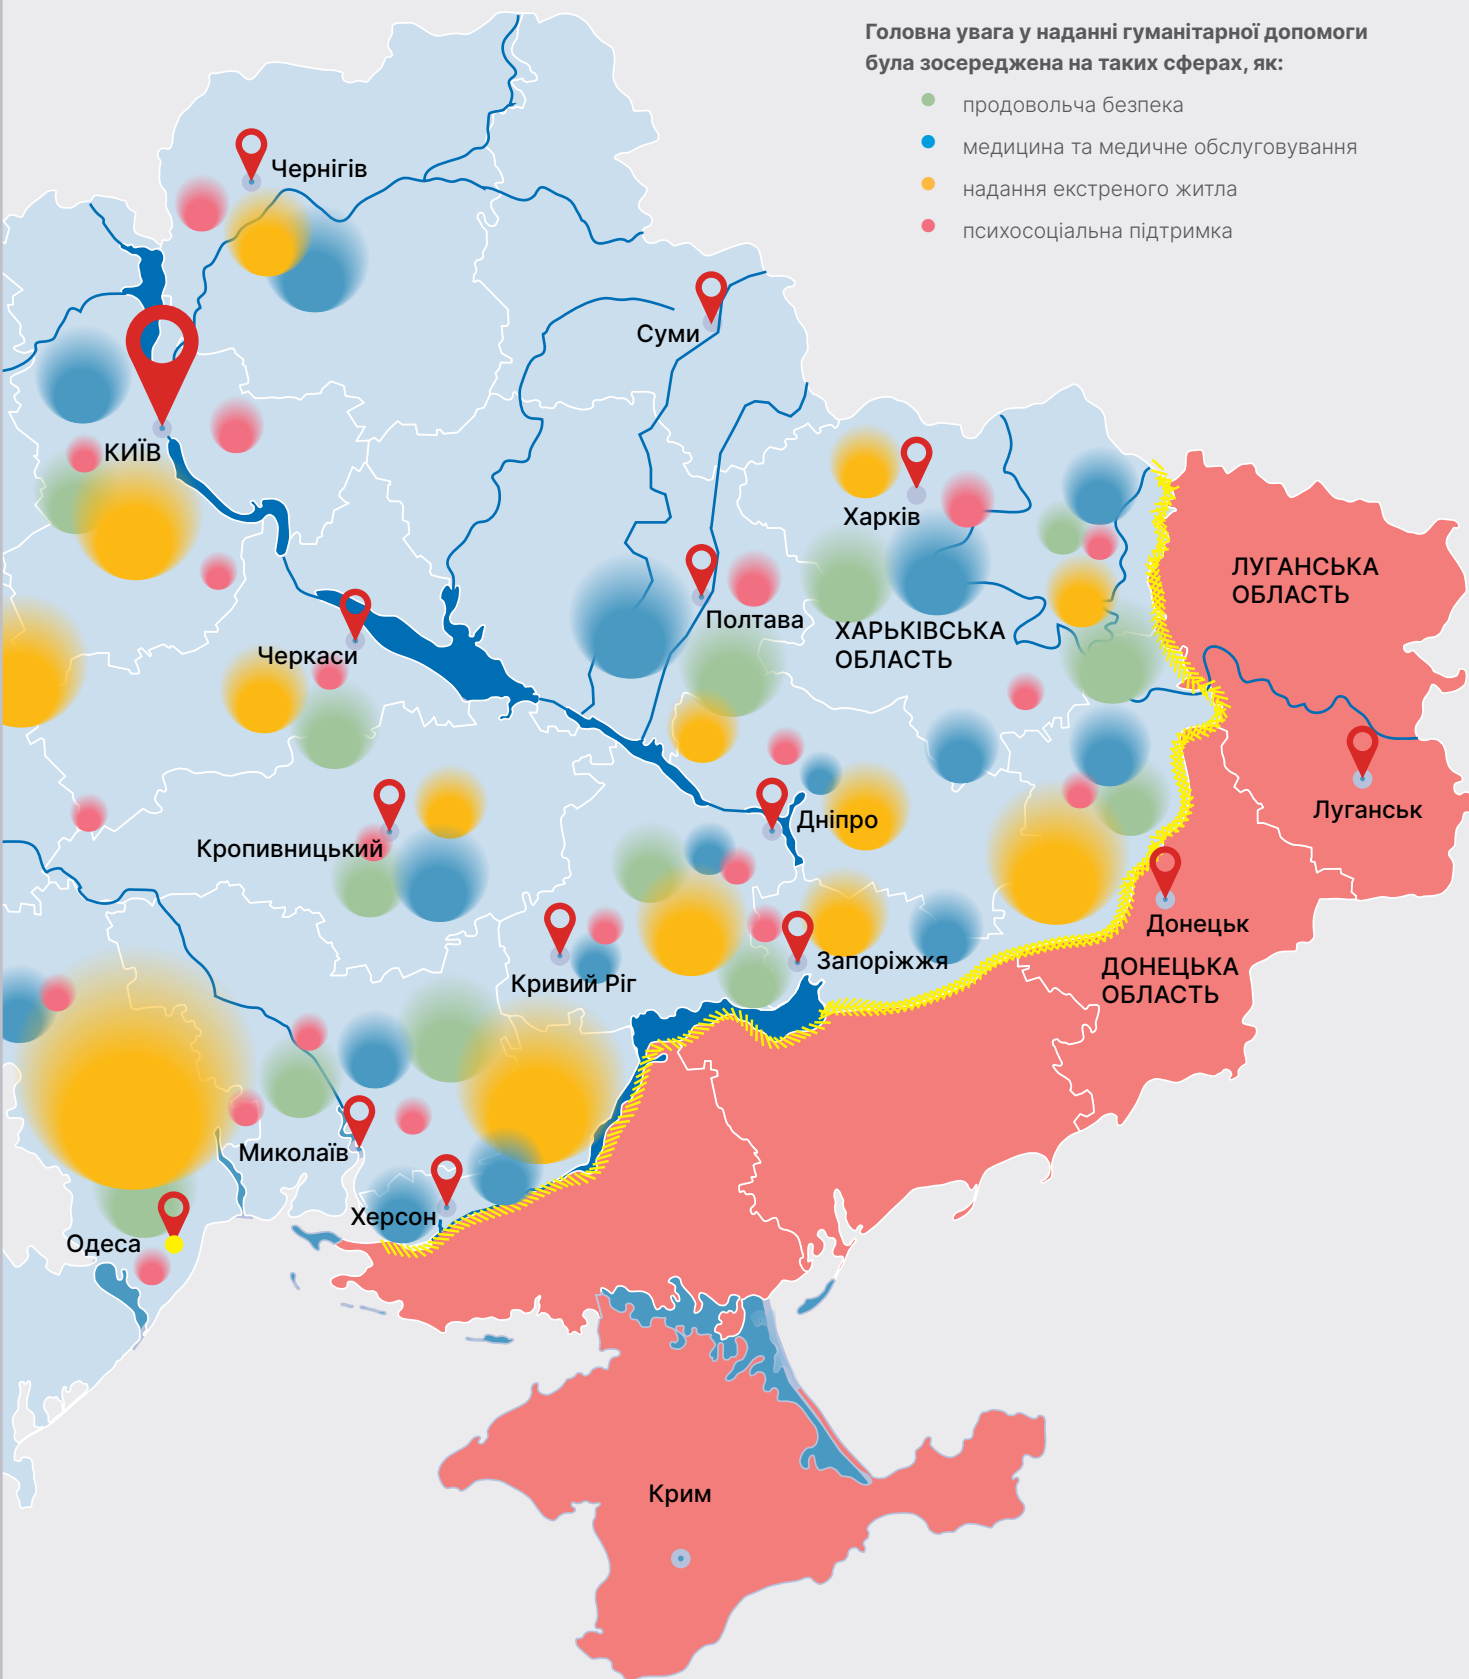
Головна увага у наданні гуманітарної допомоги була зосереджена на таких сферах, як:

продовольча безпека
медицина та медичне обслуговування
надання екстреного житла
психосоціальна підтримка

Чернігів
Суми
КИЇВ
Харків
ЛУГАНСЬКА ОБЛАСТЬ
Полтава
ХАРКІВСЬКА ОБЛАСТЬ
Черкаси
Луганськ
Дніпро
Кропивницький
Донецьк
Кривий Ріг
Запоріжжя
ДОНЕЦЬКА ОБЛАСТЬ
Миколаїв
Херсон
Одеса
Крим